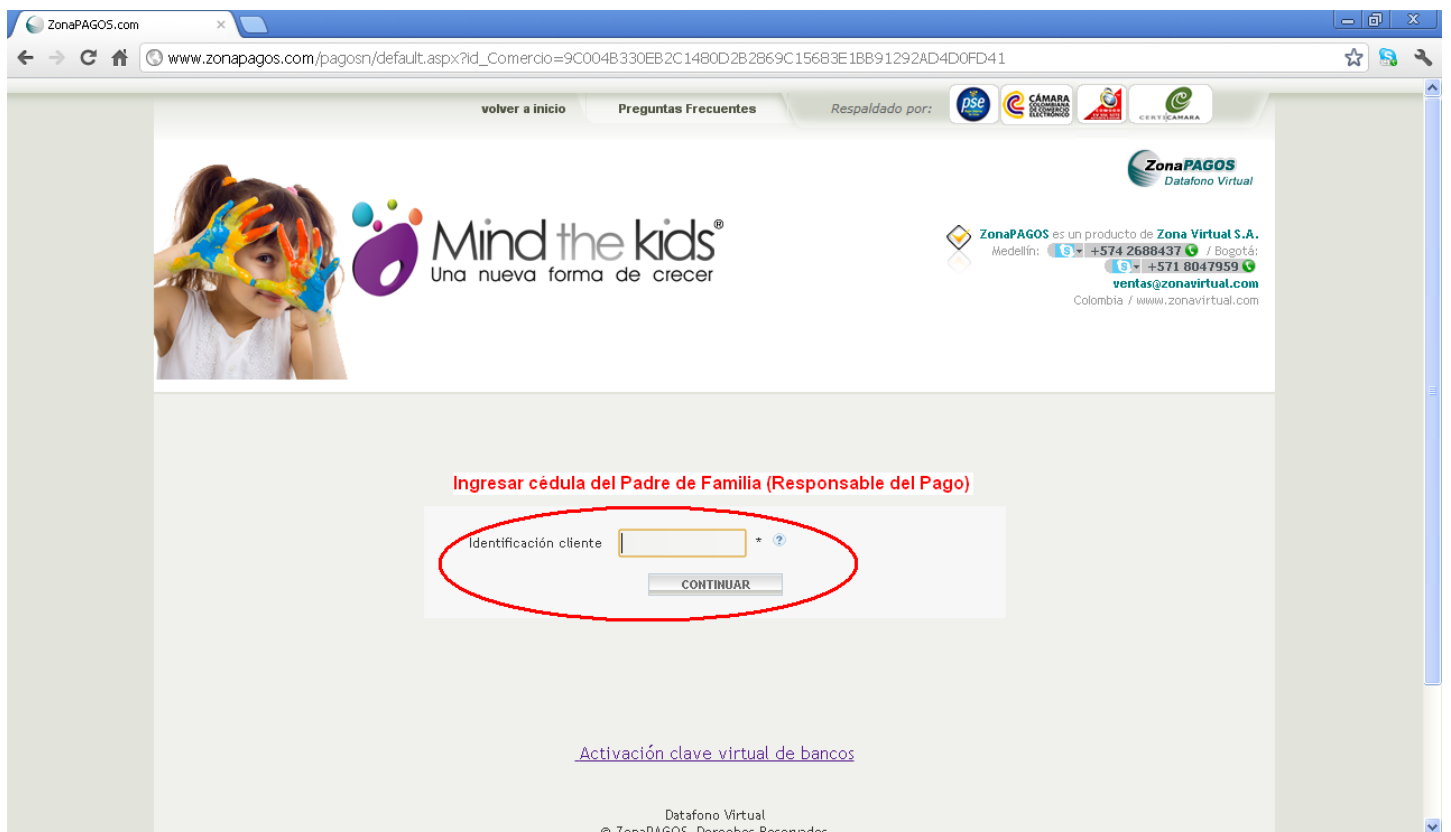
ZonaPAGOS.com

www.zonapagos.com/pagosn/default.aspx?id_Comercio=9C004B330EB2C1480D2B2869C15683E1BB91292AD4D0FD41

volver a inicio Preguntas Frecuentes Respaldado por:

pse CÁMARA COLOMBIANA DE COMERCIO ELECTRÓNICO CERTICAMARA

ZonaPAGOS Datafono Virtual

Mind the kids®
Una nueva forma de crecer

ZonaPAGOS es un producto de Zona Virtual S.A.
Medellín: +574 2688437 / Bogotá: +571 8047959
ventas@zonavirtual.com
Colombia / www.zonavirtual.com

Ingresar cédula del Padre de Familia (Responsable del Pago)

Identificación cliente *

CONTINUAR

Activación clave virtual de bancos

Datafono Virtual
© ZonaPAGOS. Derechos Reservados